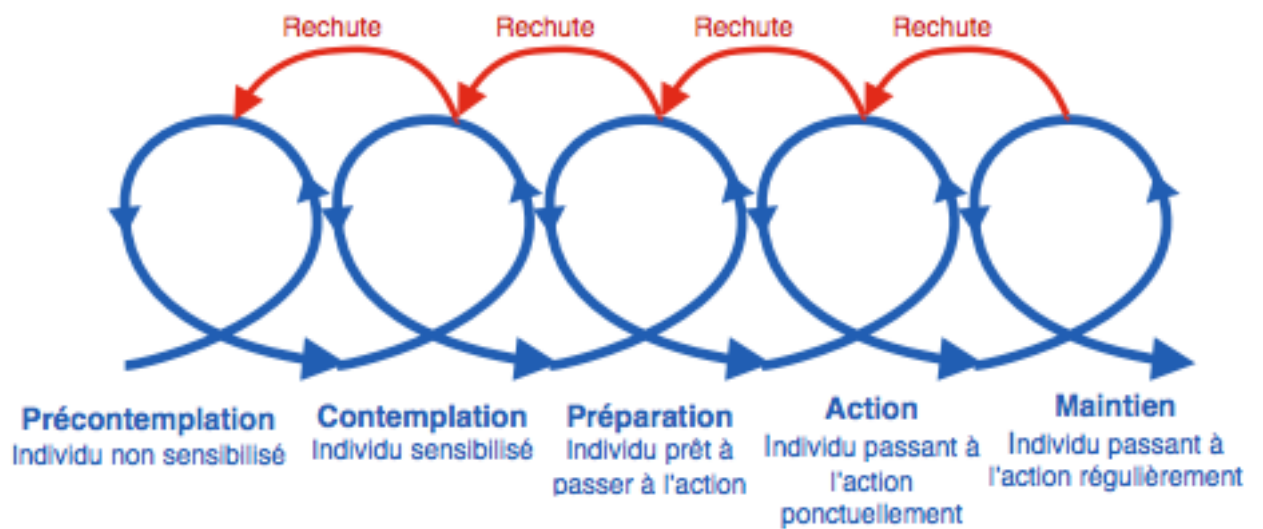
Rechute Rechute Rechute Rechute

Précontemplation
Individu non sensibilisé

Contemplation
Individu sensibilisé

Préparation
Individu prêt à passer à l'action

Action
Individu passant à l'action ponctuellement

Maintien
Individu passant à l'action régulièrement